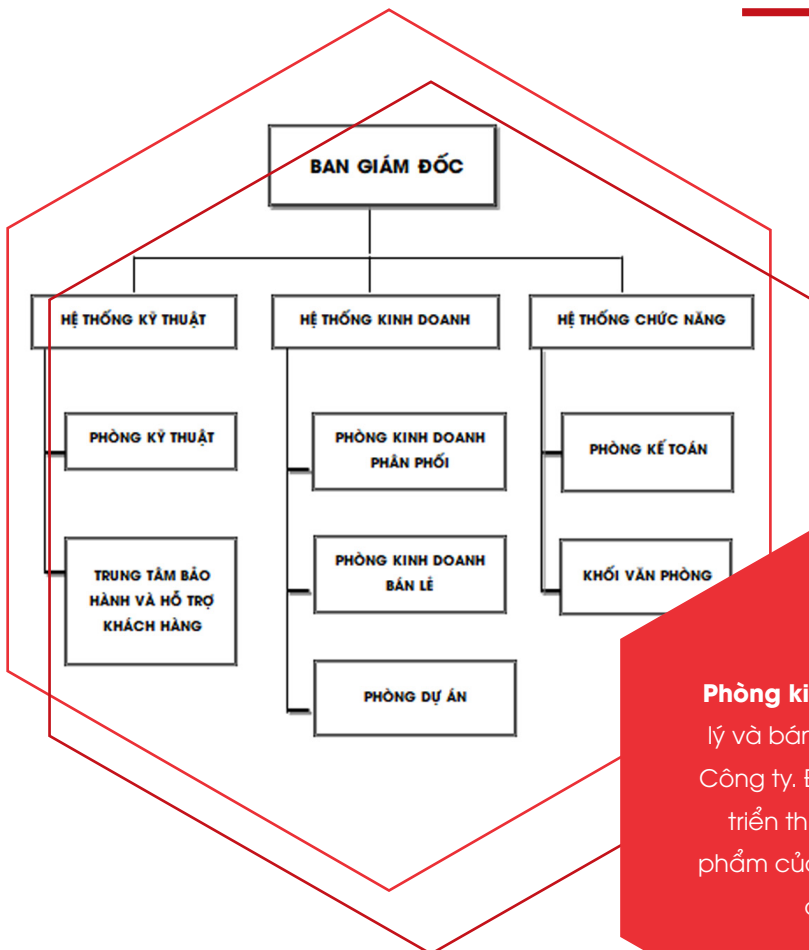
BAN GIÁM ĐỐC

HỆ THỐNG KỸ THUẬT

HỆ THỐNG KINH DOANH

HỆ THỐNG CHỨC NĂNG

PHÒNG KỸ THUẬT

TRUNG TÂM BẢO HÀNH VÀ HỖ TRỢ KHÁCH HÀNG

PHÒNG KINH DOANH PHÂN PHỐI

PHÒNG KINH DOANH BÁN LẺ

PHÒNG DỰ ÁN

PHÒNG KẾ TOÁN

KHỐI VĂN PHÒNG

Phòng ki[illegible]
lý và bán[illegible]
Công ty. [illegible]
triển th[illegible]
phẩm củ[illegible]
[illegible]